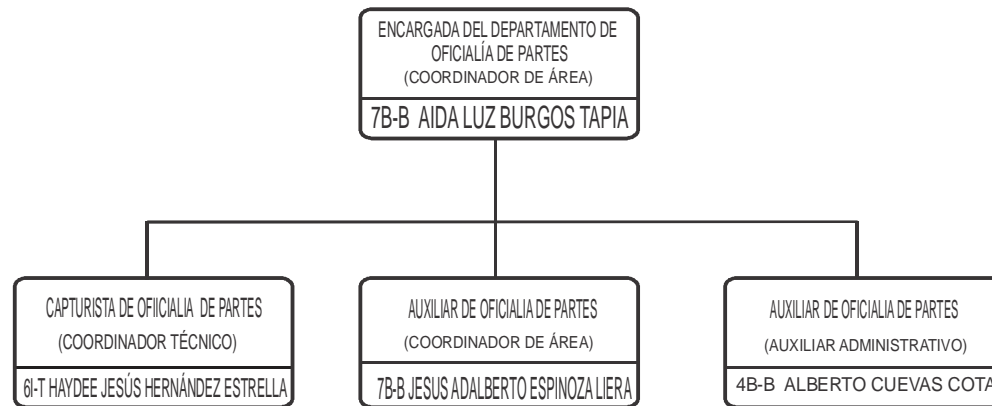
ENCARGADA DEL DEPARTAMENTO DE OFICIALÍA DE PARTES
(COORDINADOR DE ÁREA)
7B-B AIDA LUZ BURGOS TAPIA

CAPTURISTA DE OFIICIALIA DE PARTES
(COORDINADOR TÉCNICO)
6I-T HAYDEE JESÚS HERNÁNDEZ ESTRELLA

AUXILIAR DE OFICIALIA DE PARTES
(COORDINADOR DE ÁREA)
7B-B JESUS ADALBERTO ESPINOZA LIERA

AUXILIAR DE OFICIALIA DE PARTES
(AUXILIAR ADMINISTRATIVO)
4B-B ALBERTO CUEVAS COTA